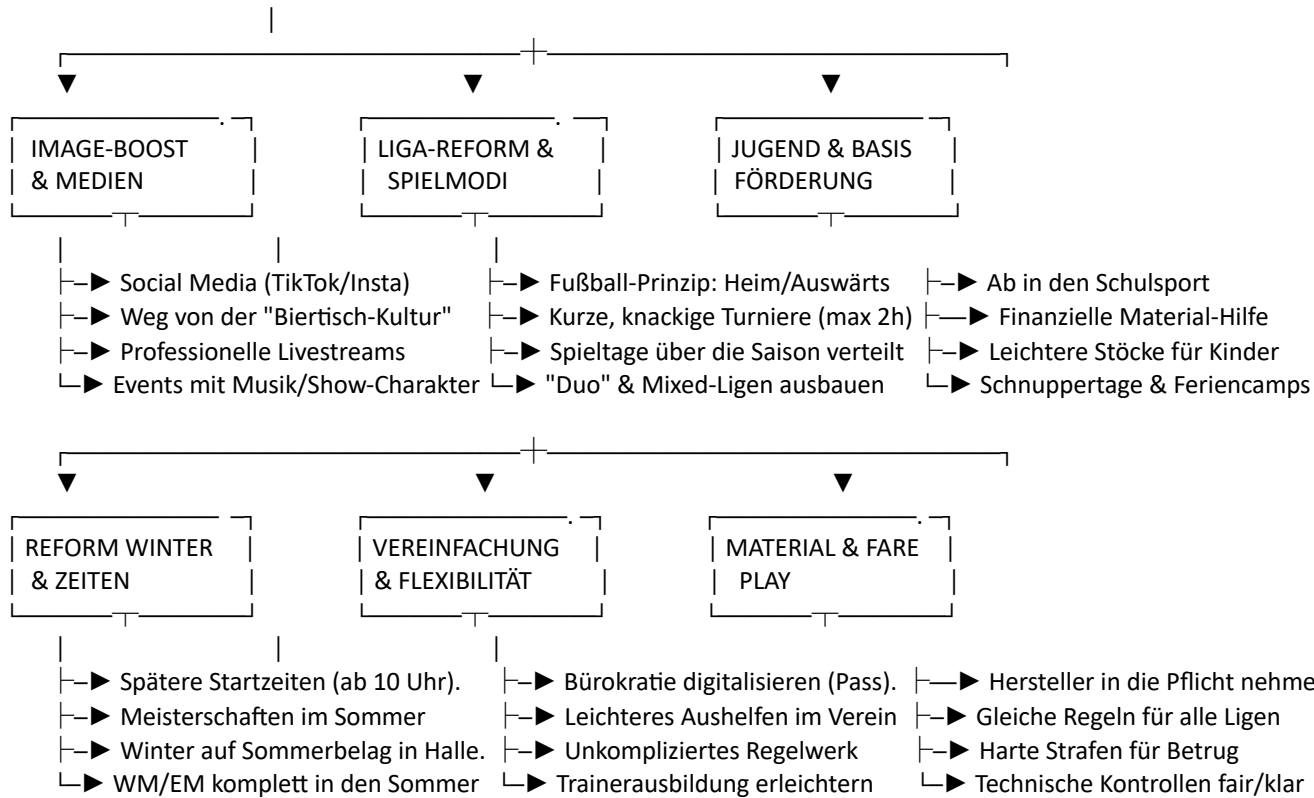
IMAGE-BOOST & MEDIEN

Social Media (TikTok/Insta)
Weg von der "Biertisch-Kultur"
Professionelle Livestreams
Events mit Musik/Show-Charakter

LIGA-REFORM & SPIELMODI

Fußball-Prinzip: Heim/Auswärts
Kurze, knackige Turniere (max 2h)
Spieltage über die Saison verteilt
"Duo" & Mixed-Ligen ausbauen

JUGEND & BASIS FÖRDERUNG

Ab in den Schulsport
Finanzielle Material-Hilfe
Leichtere Stöcke für Kinder
Schnuppertage & Feriencamps

REFORM WINTER & ZEITEN

Spätere Startzeiten (ab 10 Uhr).
Meisterschaften im Sommer
Winter auf Sommerbelag in Halle.
WM/EM komplett in den Sommer

VEREINFACHUNG & FLEXIBILITÄT

Bürokratie digitalisieren (Pass).
Leichteres Aushelfen im Verein
Unkompliziertes Regelwerk
Trainerausbildung erleichtern

MATERIAL & FARE PLAY

Hersteller in die Pflicht nehme
Gleiche Regeln für alle Ligen
Harte Strafen für Betrug
Technische Kontrollen fair/klar